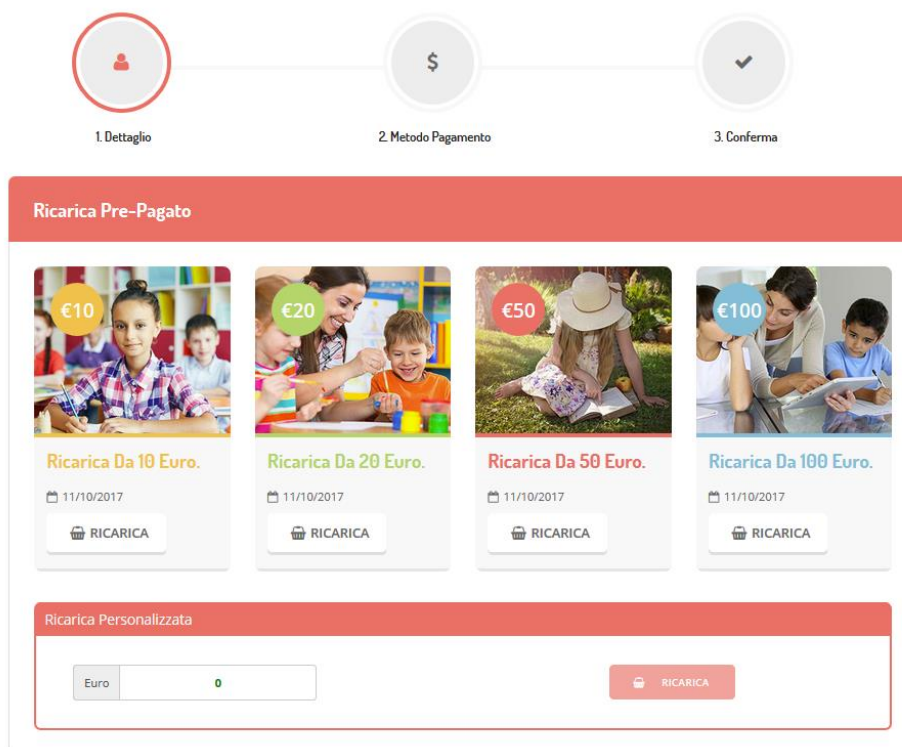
$

1. Dettaglio

2. Metodo Pagamento

3. Conferma

Ricarica Pre-Pagato

€10

Ricarica Da 10 Euro.

11/10/2017

RICARICA

€20

Ricarica Da 20 Euro.

11/10/2017

RICARICA

€50

Ricarica Da 50 Euro.

11/10/2017

RICARICA

€100

Ricarica Da 100 Euro.

11/10/2017

RICARICA

Ricarica Personalizzata

Euro

0

RICARICA